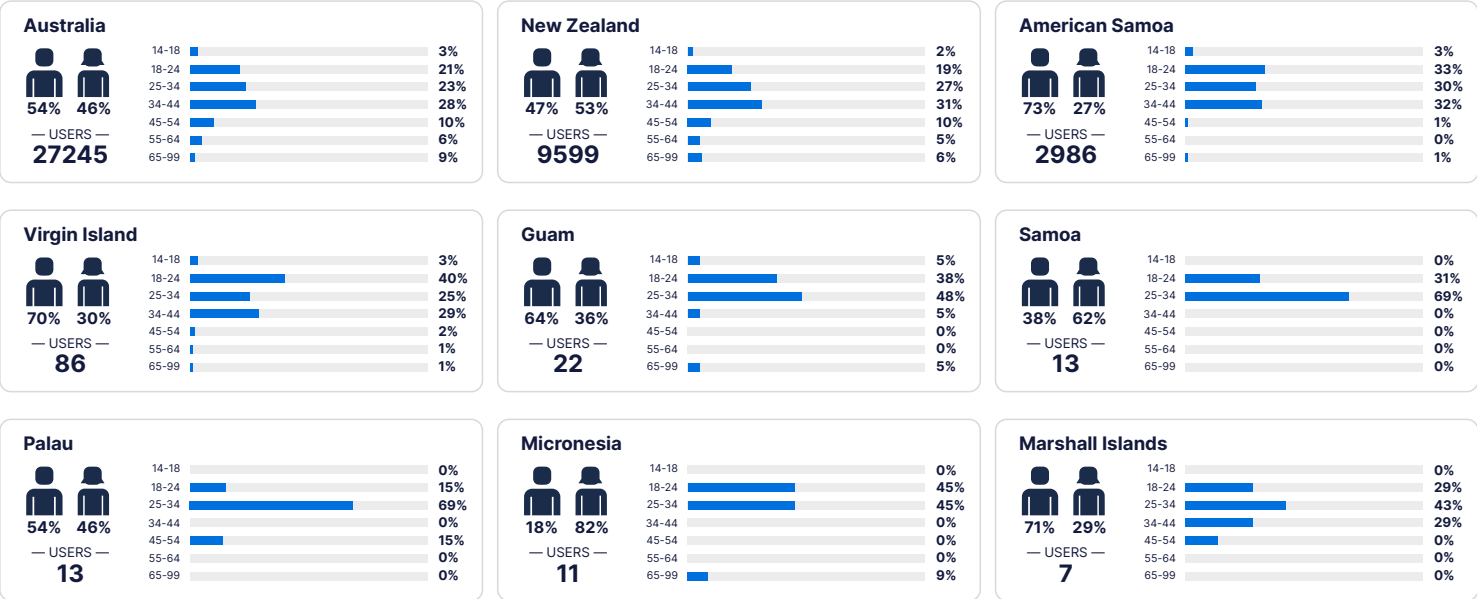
Australia

54% 46%

— USERS —
27245

| | |
|---|---|
| 14-18 | 3% |
| 18-24 | 21% |
| 25-34 | 23% |
| 34-44 | 28% |
| 45-54 | 10% |
| 55-64 | 6% |
| 65-99 | 9% |

New Zealand

47% 53%

— USERS —
9599

| | |
|---|---|
| 14-18 | 2% |
| 18-24 | 19% |
| 25-34 | 27% |
| 34-44 | 31% |
| 45-54 | 10% |
| 55-64 | 5% |
| 65-99 | 6% |

American Samoa

73% 27%

— USERS —
2986

| | |
|---|---|
| 14-18 | 3% |
| 18-24 | 33% |
| 25-34 | 30% |
| 34-44 | 32% |
| 45-54 | 1% |
| 55-64 | 0% |
| 65-99 | 1% |

Virgin Island

70% 30%

— USERS —
86

| | |
|---|---|
| 14-18 | 3% |
| 18-24 | 40% |
| 25-34 | 25% |
| 34-44 | 29% |
| 45-54 | 2% |
| 55-64 | 1% |
| 65-99 | 1% |

Guam

64% 36%

— USERS —
22

| | |
|---|---|
| 14-18 | 5% |
| 18-24 | 38% |
| 25-34 | 48% |
| 34-44 | 5% |
| 45-54 | 0% |
| 55-64 | 0% |
| 65-99 | 5% |

Samoa

38% 62%

— USERS —
13

| | |
|---|---|
| 14-18 | 0% |
| 18-24 | 31% |
| 25-34 | 69% |
| 34-44 | 0% |
| 45-54 | 0% |
| 55-64 | 0% |
| 65-99 | 0% |

Palau

54% 46%

— USERS —
13

| | |
|---|---|
| 14-18 | 0% |
| 18-24 | 15% |
| 25-34 | 69% |
| 34-44 | 0% |
| 45-54 | 15% |
| 55-64 | 0% |
| 65-99 | 0% |

Micronesia

18% 82%

— USERS —
11

| | |
|---|---|
| 14-18 | 0% |
| 18-24 | 45% |
| 25-34 | 45% |
| 34-44 | 0% |
| 45-54 | 0% |
| 55-64 | 0% |
| 65-99 | 9% |

Marshall Islands

71% 29%

— USERS —
7

| | |
|---|---|
| 14-18 | 0% |
| 18-24 | 29% |
| 25-34 | 43% |
| 34-44 | 29% |
| 45-54 | 0% |
| 55-64 | 0% |
| 65-99 | 0% |